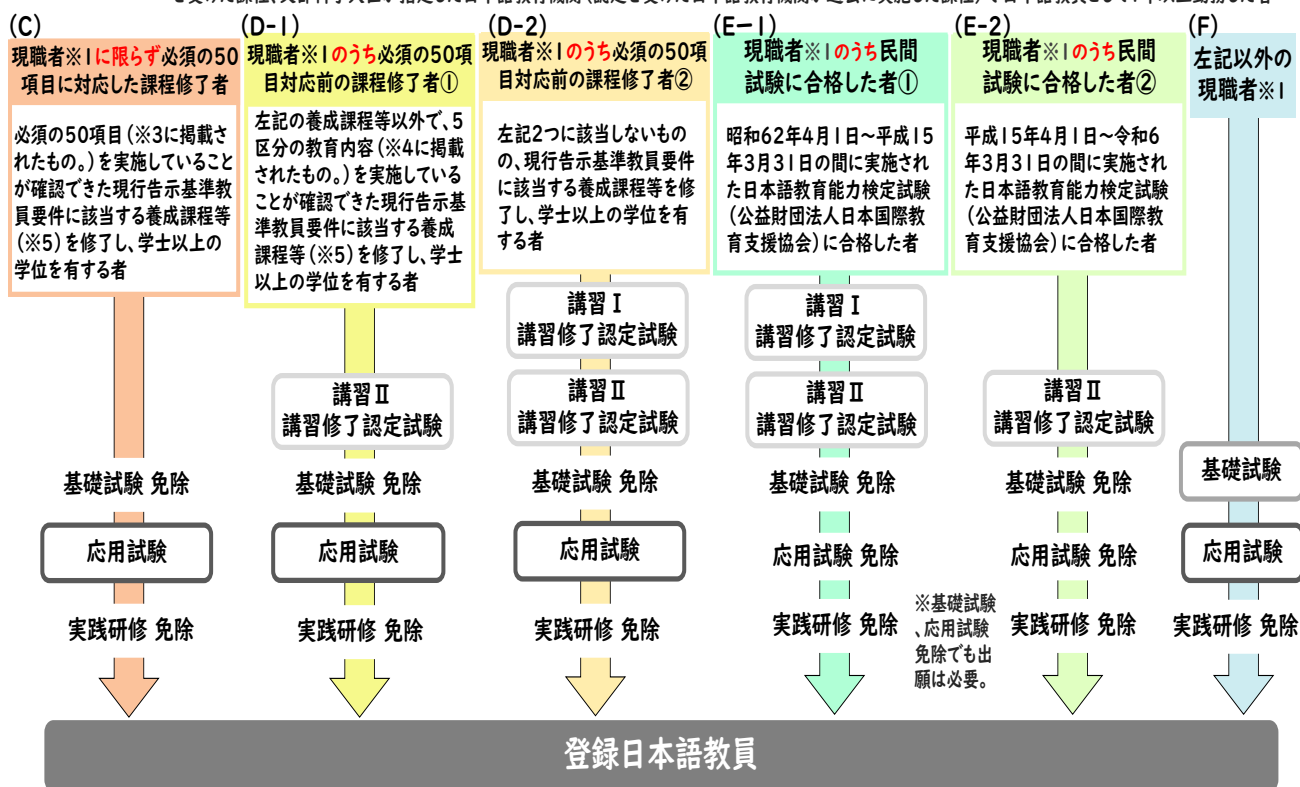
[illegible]

(C)
現職者※1に限らず必須の50項目に対応した課程修了者

必須の50項目（※3に掲載されたもの。）を実施していることが確認できた現行告示基準教員要件に該当する養成課程等（※5）を修了し、学士以上の学位を有する者

基礎試験 免除

応用試験

実践研修 免除

(D-1)
現職者※1のうち必須の50項目対応前の課程修了者①

左記の養成課程等以外で、5区分の教育内容（※4に掲載されたもの。）を実施していることが確認できた現行告示基準教員要件に該当する養成課程等（※5）を修了し、学士以上の学位を有する者

講習Ⅱ
講習修了認定試験

基礎試験 免除

応用試験

実践研修 免除

(D-2)
現職者※1のうち必須の50項目対応前の課程修了者②

左記2つに該当しないものの、現行告示基準教員要件に該当する養成課程等を修了し、学士以上の学位を有する者

講習Ⅰ
講習修了認定試験

講習Ⅱ
講習修了認定試験

基礎試験 免除

応用試験

実践研修 免除

(E-1)
現職者※1のうち民間試験に合格した者①

昭和62年4月1日～平成15年3月31日の間に実施された日本語教育能力検定試験（公益財団法人日本国際教育支援協会）に合格した者

講習Ⅰ
講習修了認定試験

講習Ⅱ
講習修了認定試験

基礎試験 免除

応用試験 免除

実践研修 免除

※基礎試験、応用試験免除でも出願は必要。

(E-2)
現職者※1のうち民間試験に合格した者②

平成15年4月1日～令和6年3月31日の間に実施された日本語教育能力検定試験（公益財団法人日本国際教育支援協会）に合格した者

講習Ⅱ
講習修了認定試験

基礎試験 免除

応用試験 免除

実践研修 免除

(F)
左記以外の現職者※1

基礎試験

応用試験

実践研修 免除

登録日本語教員